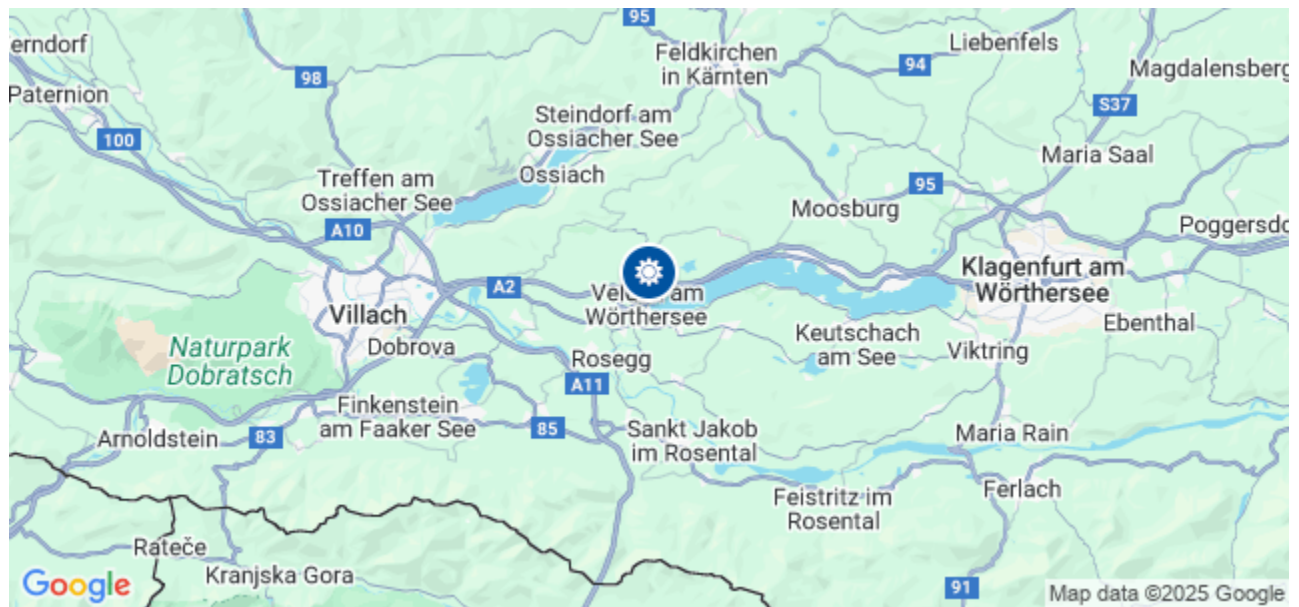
95
erndorf
Feldkirchen in Kärnten
Liebenfels
98
94
Magdalensberg
Paternion
S37
Steindorf am Ossiacher See
100
Maria Saal
Ossiach
Treffen am Ossiacher See
95
Moosburg
A10
Poggersdo
Klagenfurt am Wörthersee
A2
Velden am Wörthersee
Villach
Ebenthal
Naturpark Dobratsch
Keutschach am See
Dobrova
Viktring
Rosegg
A11
Finkenstein am Faaker See
85
Sankt Jakob im Rosental
Maria Rain
Arnoldstein
83
Ferlach
Feistritz im Rosental
Rateče
Kranjska Gora
91
Google
Map data ©2025 Google